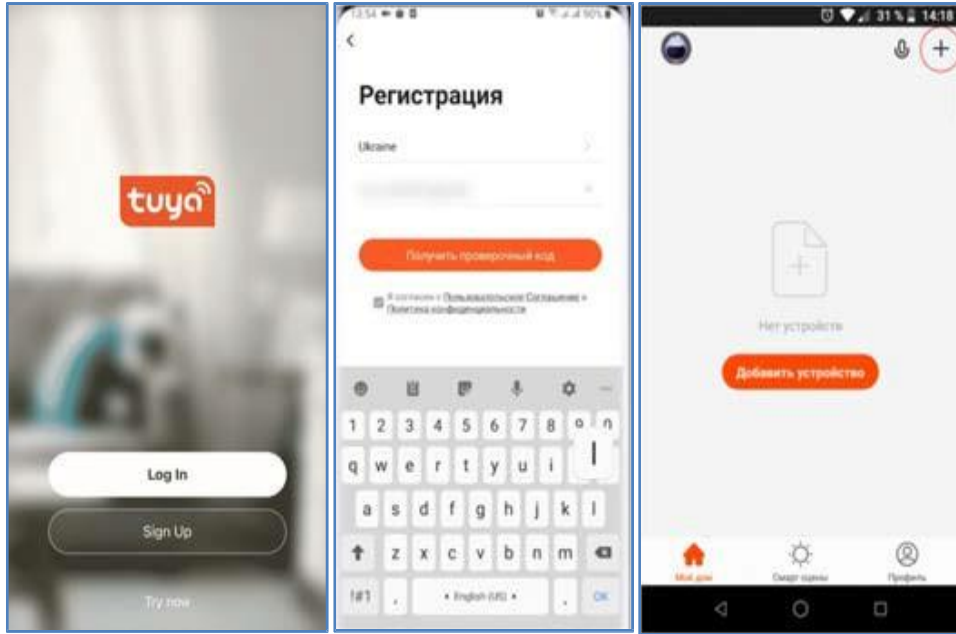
tuya

Log In

Sign Up

Try now

13:54

Регистрация

Ukraine

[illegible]

Получить проверочный код

Я согласен с Пользовательское Соглашение и Политика конфиденциальности

1 2 3 4 5 6 7 8 9 0

q w e r t y u i o p

a s d f g h j k l

z x c v b n m

!#1 , English (US) . OK

31 % 14:18

+

Нет устройств

Добавить устройство

Мой дом

Смарт-сцены

Профиль